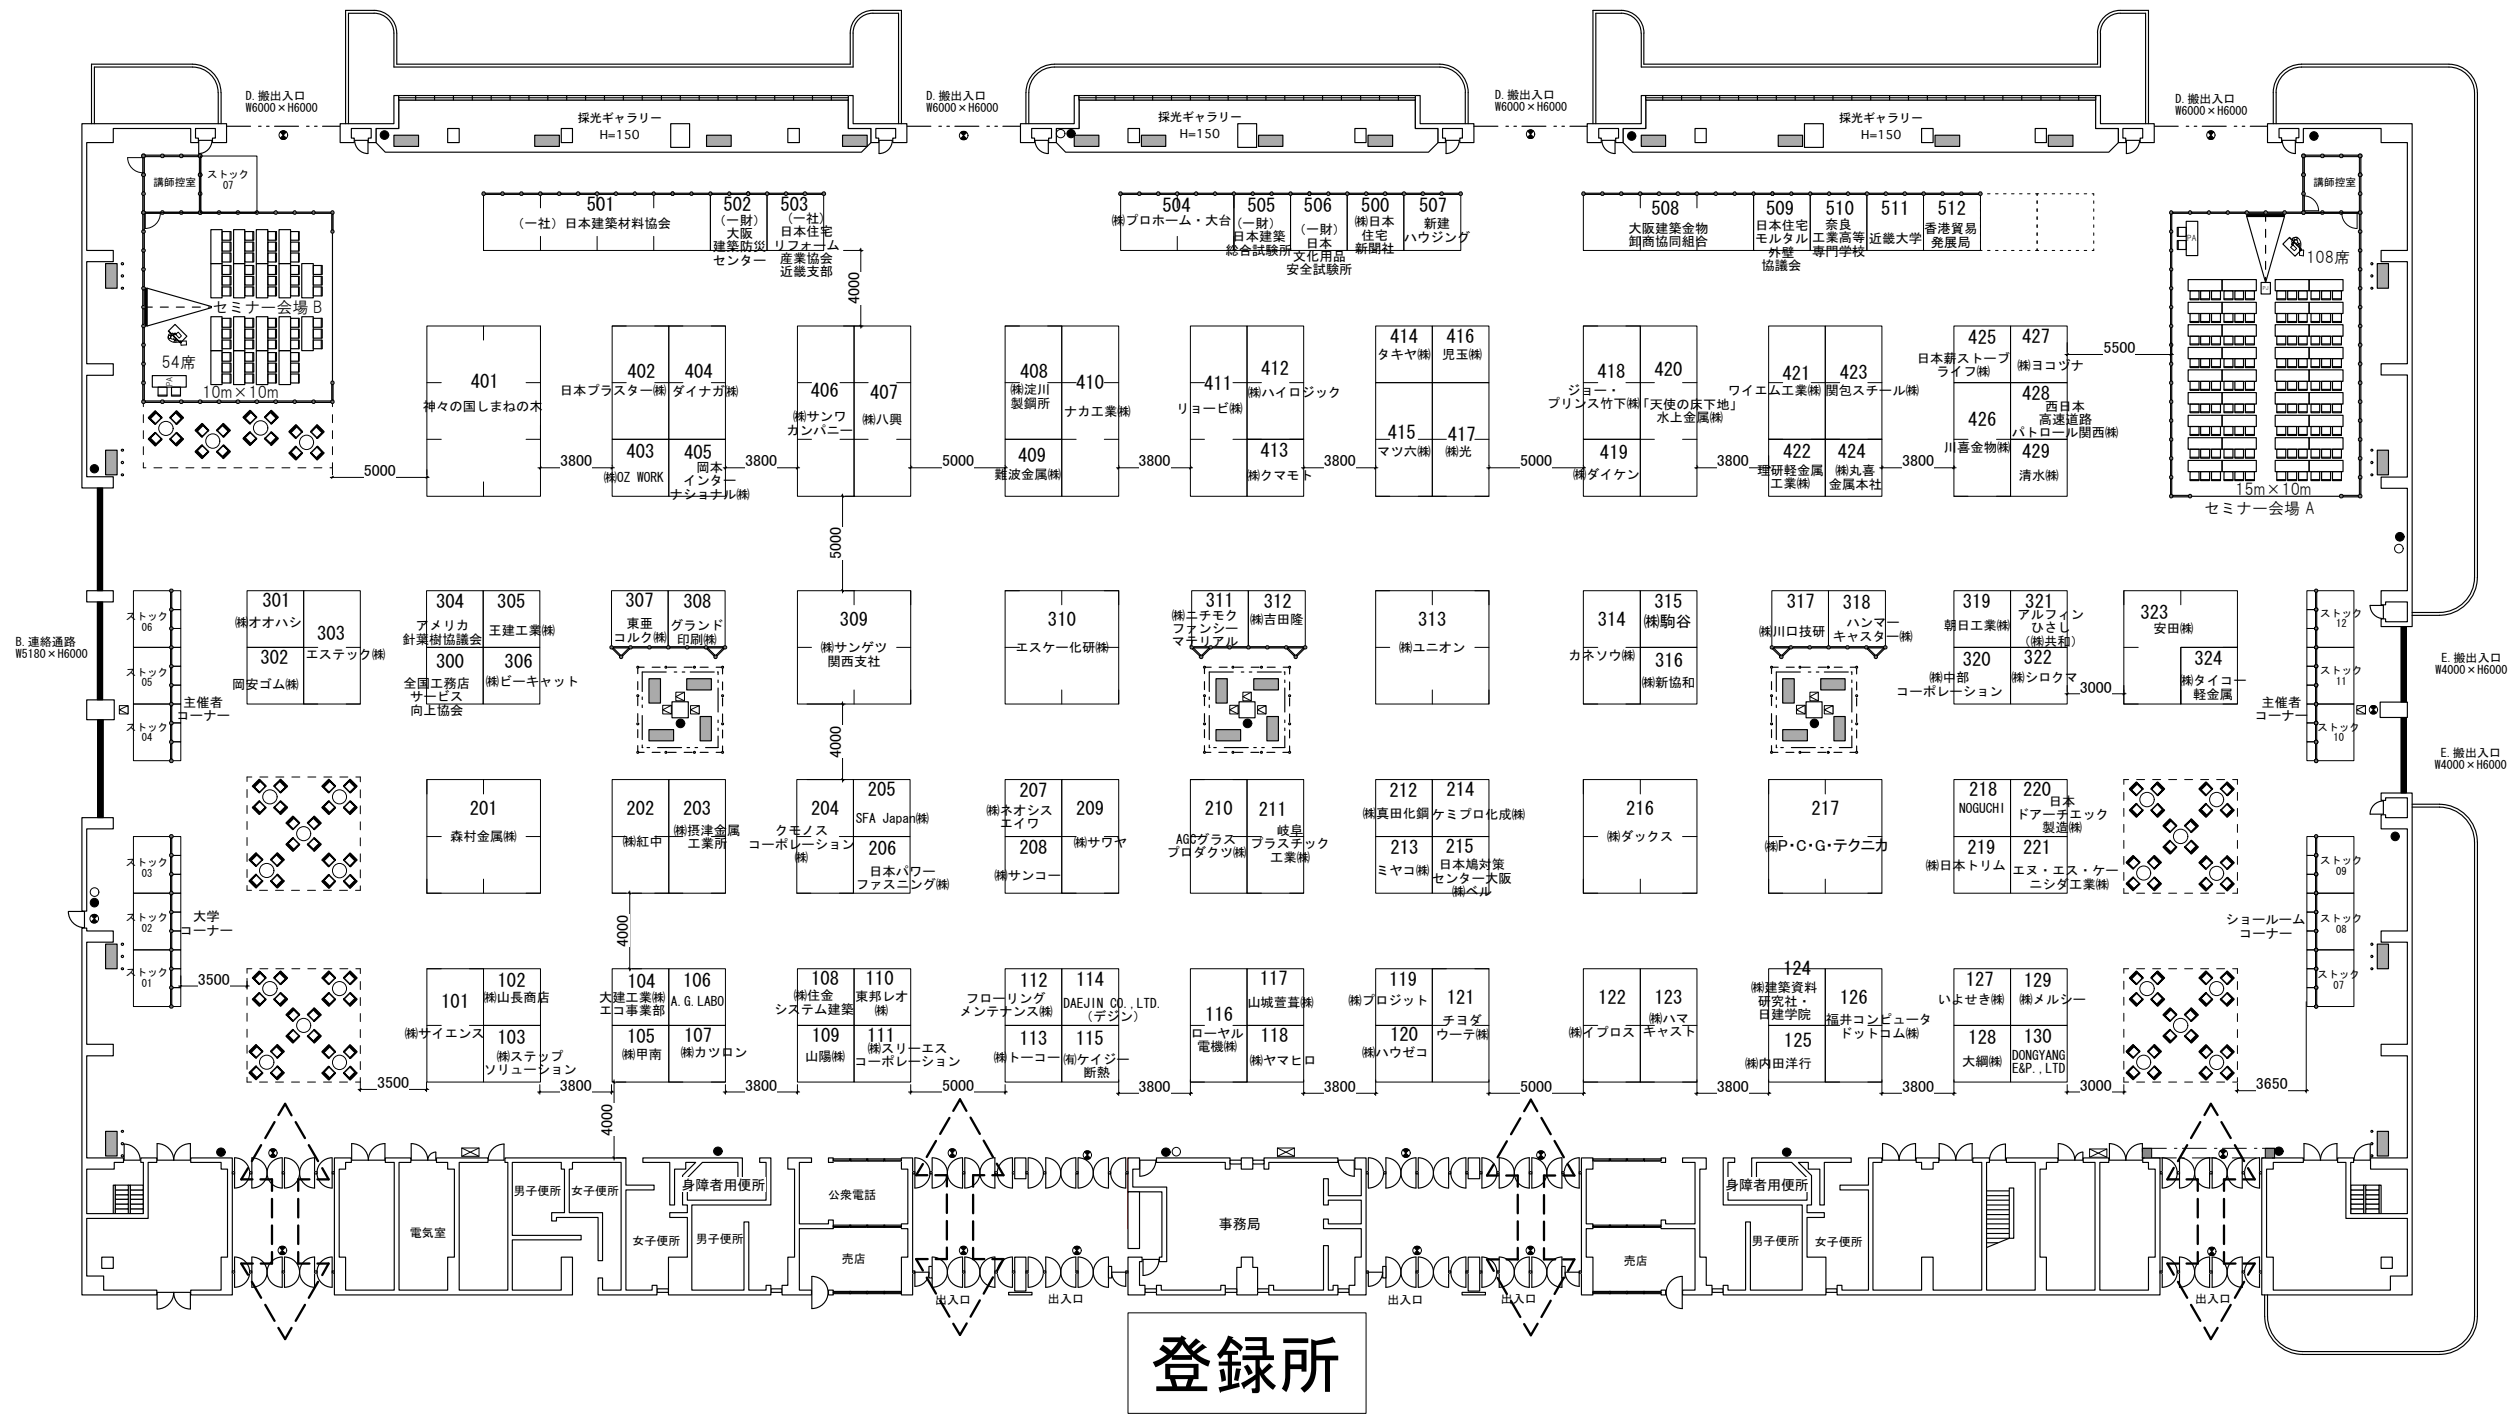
D.搬出入口 W6000×H6000
採光ギャラリー H=150
D.搬出入口 W6000×H6000
採光ギャラリー H=150
D.搬出入口 W6000×H6000
採光ギャラリー H=150
D.搬出入口 W6000×H6000

講師控室
ストック 07
講師控室

501 （一社）日本建築材料協会
502 （一財）大阪建築防災センター
503 （一社）日本住宅リフォーム産業協会近畿支部
504 ㈱プロホーム・大台
505 （一財）日本建築総合試験所
506 （一財）日本文化用品安全試験所
500 ㈱日本住宅新聞社
507 新建ハウジング
508 大阪建築金物卸商協同組合
509 日本住宅モルタル外壁協議会
510 奈良工業高等専門学校
511 近畿大学
512 香港貿易発展局

セミナー会場 B
54席
10m×10m
108席
15m×10m
セミナー会場 A

4000
401 神々の国しまねの木
402 日本プラスター㈱
404 ダイナガ㈱
403 ㈱OZ WORK
405 岡本インターナショナル㈱
406 ㈱サンワカンパニー
407 ㈱八興
408 ㈱淀川製鋼所
410 ナカエ工業㈱
409 難波金属㈱
411 リョービ㈱
412 ㈱ハイロジック
413 ㈱クマモト
414 タキヤ㈱
416 児玉㈱
415 マツ六㈱
417 ㈱光
418 ジョー・プリンス竹下㈱
420 「天使の床下地」水上金属㈱
419 ㈱ダイケン
421 ワイエム工業㈱
423 関包スチール㈱
422 理研軽金属工業㈱
424 ㈱丸喜金属本社
425 日本薪ストーブライフ㈱
427 ㈱ヨコヅナ
428 西日本高速道路パトロール関西㈱
426 川喜金物㈱
429 清水㈱
5500
5000 3800 3800 5000 3800 3800 5000 3800 3800
5000

B.連絡通路 W5180×H6000
ストック 06
ストック 05
ストック 04
主催者コーナー
301 ㈱オオハシ
303 エステック㈱
302 岡安ゴム㈱
304 アメリカ針葉樹協議会
305 王建工業㈱
300 全国工務店サービス向上協会
306 ㈱ビーキャット
307 東亜コルク㈱
308 グランド印刷㈱
309 ㈱サンゲツ関西支社
310 エスケー化研㈱
311 ㈱ニチモクファンシーマテリアル
312 ㈱吉田隆
313 ㈱ユニオン
314 カネソウ㈱
315 ㈱駒谷
316 ㈱新協和
317 ㈱川口技研
318 ハンマーキャスター㈱
319 朝日工業㈱
321 アルフィンひさし（㈱共和）
320 ㈱中部コーポレーション
322 ㈱シロクマ
3000
323 安田㈱
324 ㈱タイコー軽金属
ストック 12
ストック 11
ストック 10
主催者コーナー
E.搬出入口 W4000×H6000
E.搬出入口 W4000×H6000
4000

201 森村金属㈱
202 ㈱紅中
203 ㈱摂津金属工業所
204 クモノスコーポレーション㈱
205 SFA Japan㈱
206 日本パワーファスニング㈱
207 ㈱ネオシスエイワ
209 ㈱サワヤ
208 ㈱サンコー
210 AGCグラスプロダクツ㈱
211 岐阜プラスチック工業㈱
212 ㈱真田化鋼
214 ケミプロ化成㈱
213 ミヤコ㈱
215 日本鳩対策センター大阪㈱ベル
216 ㈱ダックス
217 ㈱P・C・G・テクニカ
218 NOGUCHI
220 日本ドアーチエック製造㈱
219 ㈱日本トリム
221 エヌ・エス・ケー・ニシダ工業㈱
ストック 03
ストック 02
ストック 01
大学コーナー
ストック 09
ストック 08
ストック 07
ショールームコーナー
4000
3500

101 ㈱サイエンス
102 ㈱山長商店
103 ㈱ステップソリューション
104 大建工業㈱エコ事業部
106 A.G.LABO
105 ㈱甲南
107 ㈱カツロン
108 ㈱住金システム建築
110 東邦レオ㈱
109 山陽㈱
111 ㈱スリーエスコーポレーション
112 フローリングメンテナンス㈱
114 DAEJIN CO.,LTD.（デジン）
113 ㈱トーコー
115 ㈲ケイジー断熱
116 ローヤル電機㈱
117 山城萱葺㈱
118 ㈱ヤマヒロ
119 ㈱プロジット
120 ㈱ハウゼコ
121 チヨダウーテ㈱
122 ㈱イブロス
123 ハマキャスト
124 ㈱建築資料研究社・日建学院
125 ㈱内田洋行
126 福井コンピュータドットコム㈱
127 いよせき㈱
129 ㈱メルシー
128 大綱㈱
130 DONGYANG E&P.,LTD
3500 3800 3800 5000 3800 3800 5000 3800 3800 3000 3650
4000

男子便所 女子便所
身障者用便所
女子便所 男子便所
電気室
公衆電話
売店
事務局
売店
身障者用便所
男子便所 女子便所
出入口 出入口 出入口 出入口 出入口

登録所